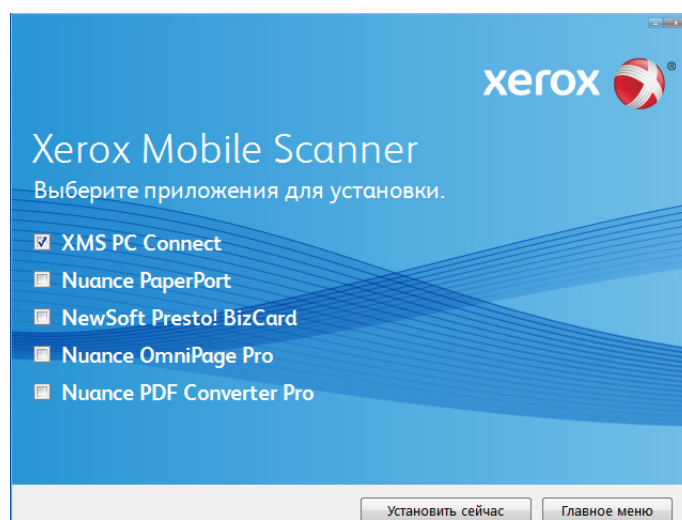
xerox

Xerox Mobile Scanner

Выберите приложения для установки.

XMS PC Connect

Nuance PaperPort

NewSoft Presto! BizCard

Nuance OmniPage Pro

Nuance PDF Converter Pro

Установить сейчас

Главное меню